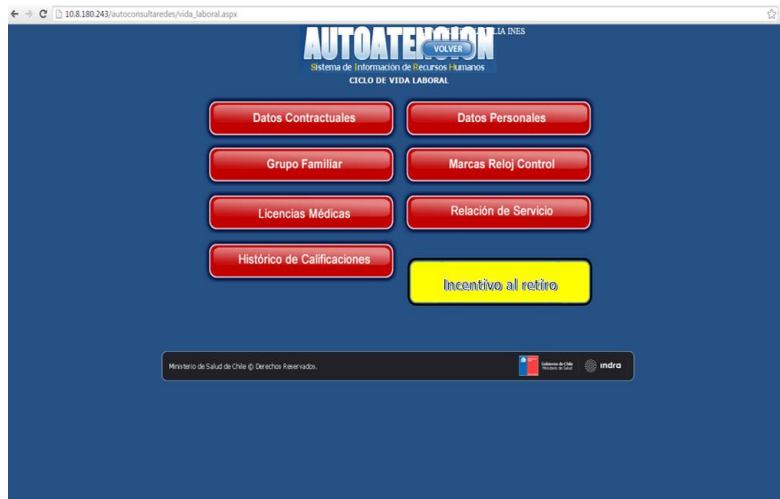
10.8.180.243/autoconsultaredes/vida_laboral.aspx

AUTOATE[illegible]ION VOLVER
LIA INES
Sistema de Información de Recursos Humanos
CICLO DE VIDA LABORAL

Datos Contractuales
Datos Personales
Grupo Familiar
Marcas Reloj Control
Licencias Médicas
Relación de Servicio
Histórico de Calificaciones
Incentivo al retiro

Ministerio de Salud de Chile © Derechos Reservados.
Gobierno de Chile Ministerio de Salud
indra